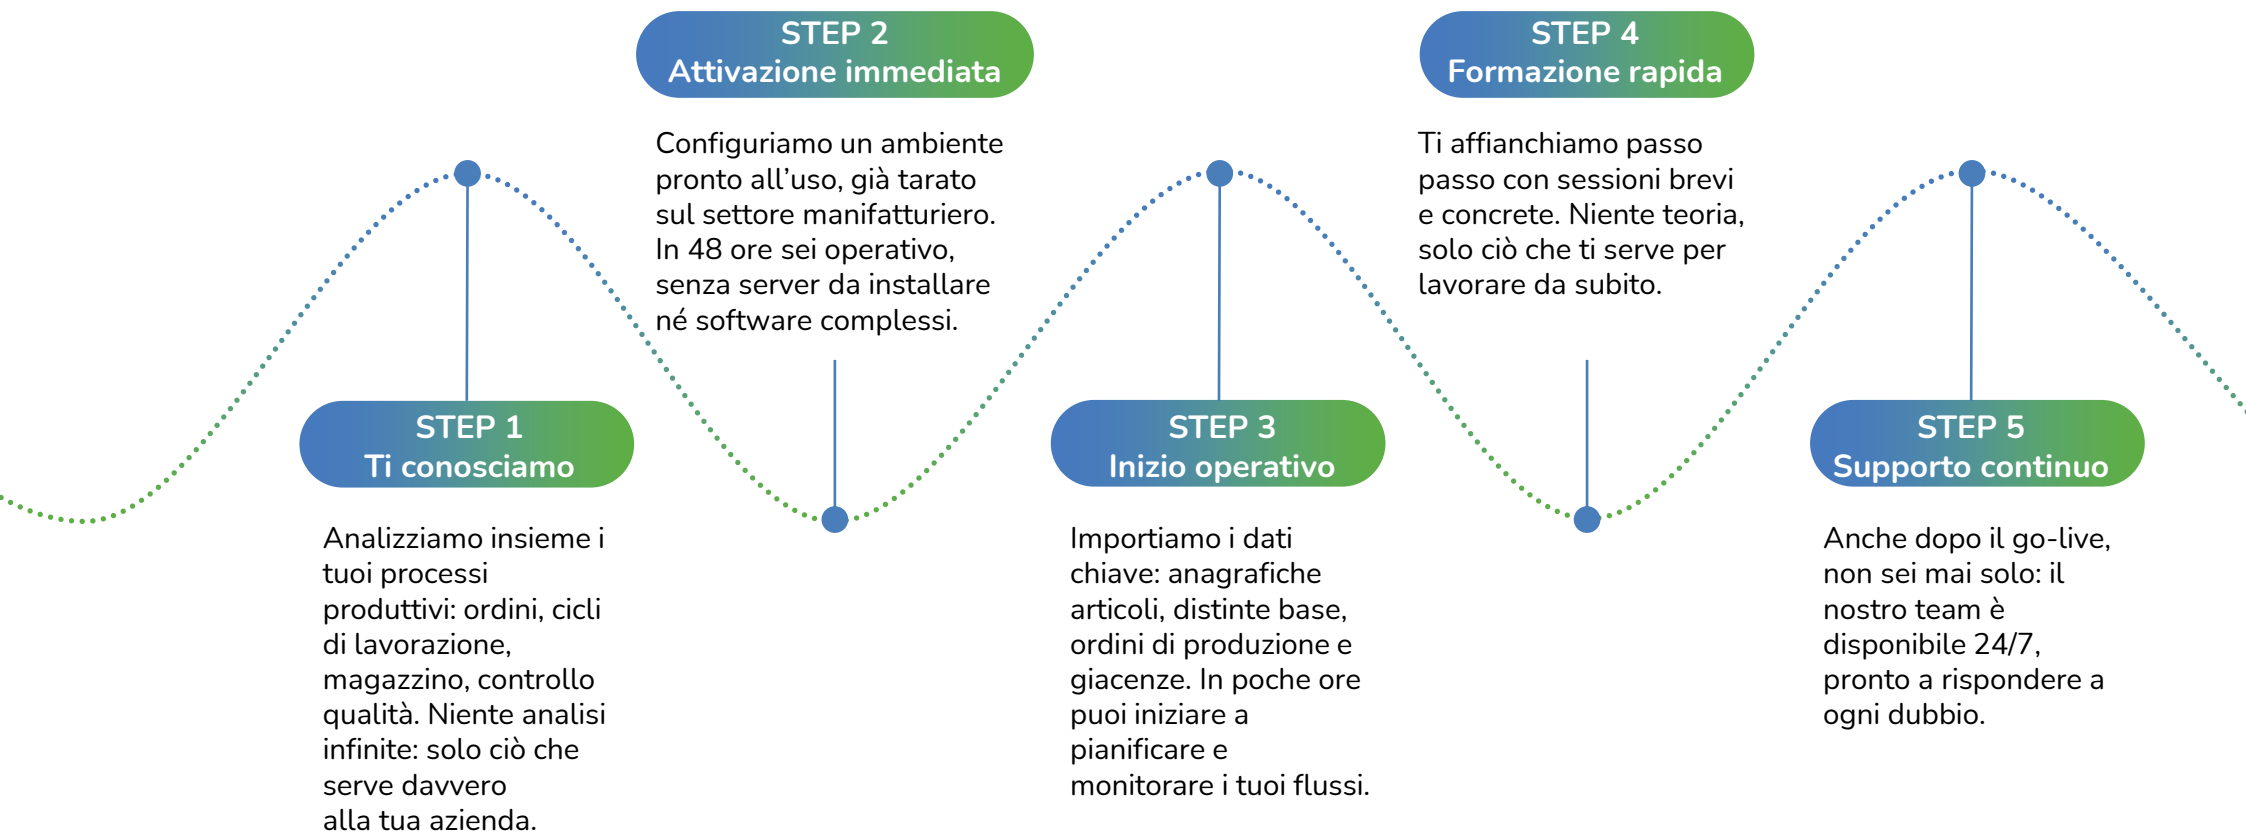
STEP 1
Ti conosciamo

Analizziamo insieme i tuoi processi produttivi: ordini, cicli di lavorazione, magazzino, controllo qualità. Niente analisi infinite: solo ciò che serve davvero alla tua azienda.

STEP 2
Attivazione immediata

Configuriamo un ambiente pronto all'uso, già tarato sul settore manifatturiero. In 48 ore sei operativo, senza server da installare né software complessi.

STEP 3
Inizio operativo

Importiamo i dati chiave: anagrafiche articoli, distinte base, ordini di produzione e giacenze. In poche ore puoi iniziare a pianificare e monitorare i tuoi flussi.

STEP 4
Formazione rapida

Ti affianchiamo passo passo con sessioni brevi e concrete. Niente teoria, solo ciò che ti serve per lavorare da subito.

STEP 5
Supporto continuo

Anche dopo il go-live, non sei mai solo: il nostro team è disponibile 24/7, pronto a rispondere a ogni dubbio.